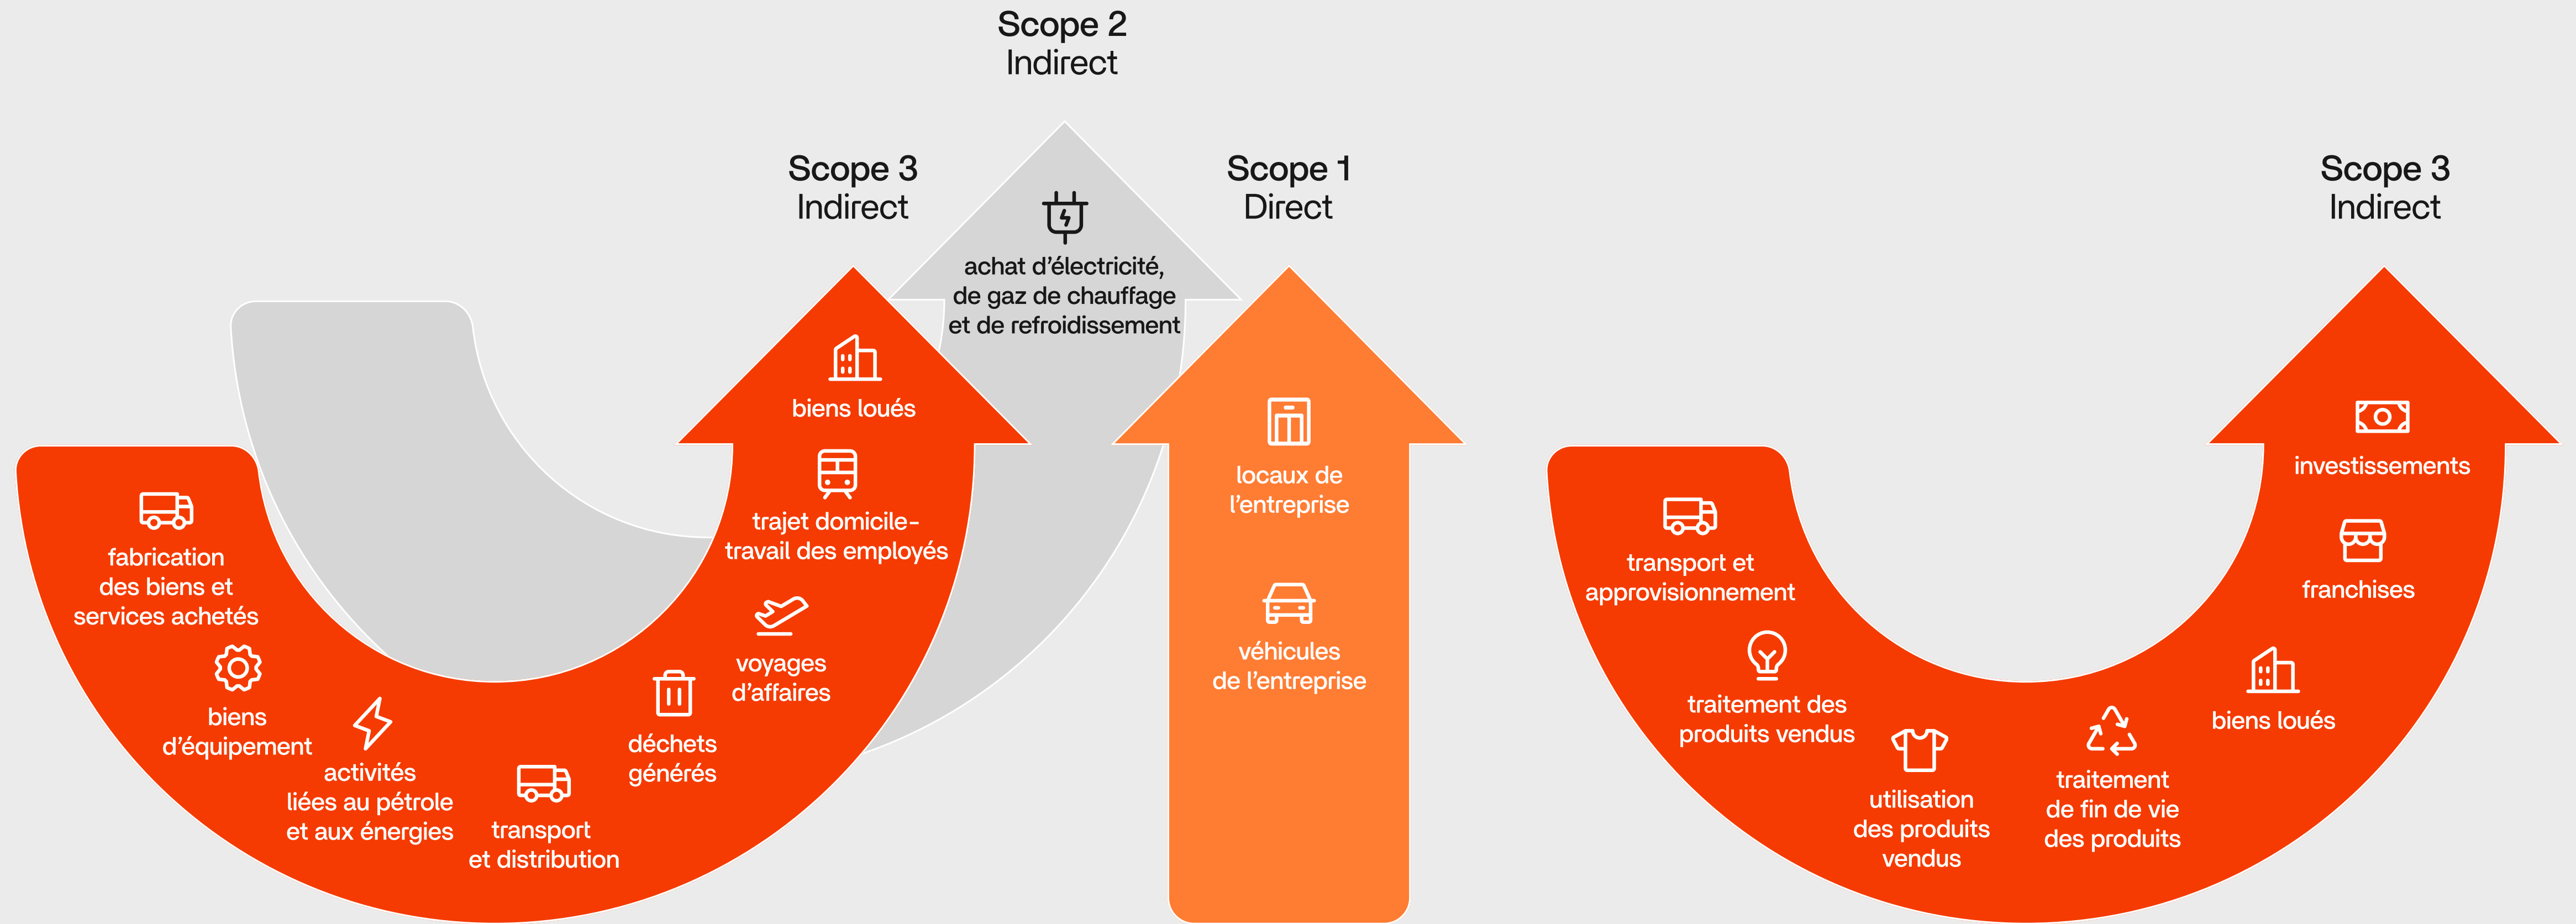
Scope 2
Indirect

Scope 3
Indirect

Scope 1
Direct

Scope 3
Indirect

achat d'électricité, de gaz de chauffage et de refroidissement

biens loués

trajet domicile-travail des employés

fabrication des biens et services achetés

biens d'équipement

activités liées au pétrole et aux énergies

transport et distribution

déchets générés

voyages d'affaires

locaux de l'entreprise

véhicules de l'entreprise

transport et approvisionnement

traitement des produits vendus

utilisation des produits vendus

traitement de fin de vie des produits

biens loués

franchises

investissements